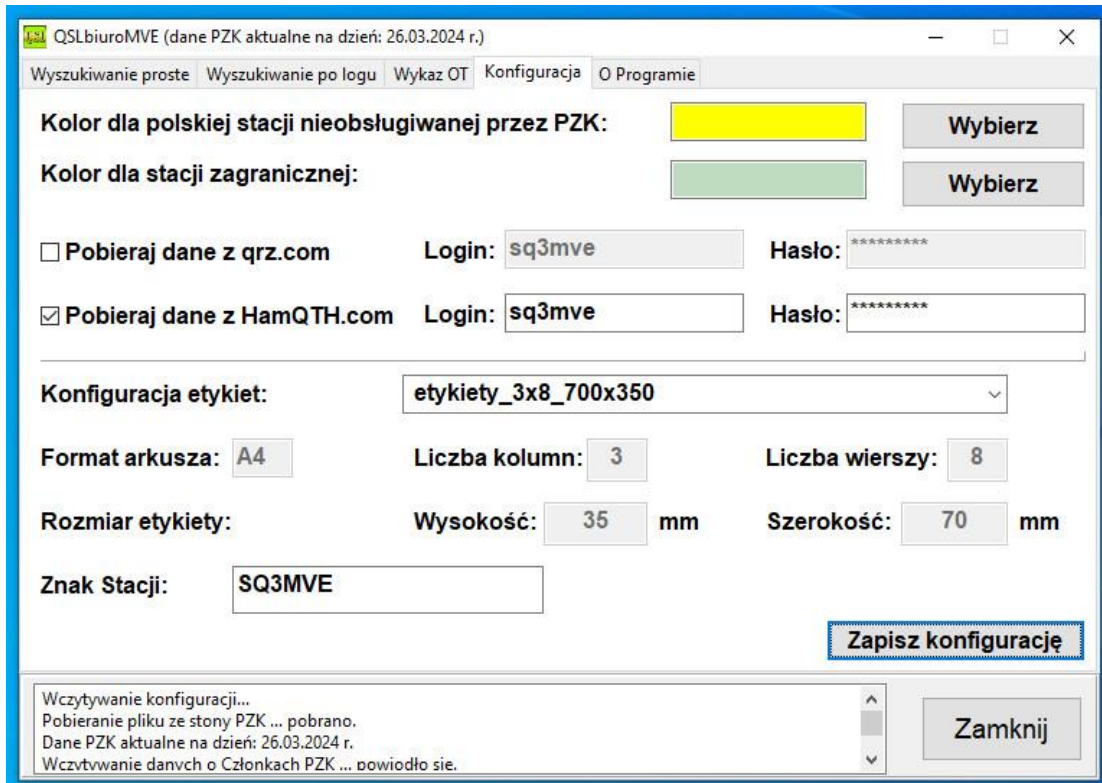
QSLbiuroMVE (dane PZK aktualne na dzień: 26.03.2024 r.)

Wyszukiwanie proste | Wyszukiwanie po logu | Wykaz OT | Konfiguracja | O Programie

Kolor dla polskiej stacji nieobsługiwanej przez PZK: Wybierz

Kolor dla stacji zagranicznej: Wybierz

☐ Pobieraj dane z qrz.com Login: sq3mve Hasło: *********

☑ Pobieraj dane z HamQTH.com Login: sq3mve Hasło: *********

Konfiguracja etykiet: etykiety_3x8_700x350

Format arkusza: A4 Liczba kolumn: 3 Liczba wierszy: 8

Rozmiar etykiety: Wysokość: 35 mm Szerokość: 70 mm

Znak Stacji: SQ3MVE

Zapisz konfigurację

Wczytywanie konfiguracji...
Pobieranie pliku ze stony PZK ... pobrano.
Dane PZK aktualne na dzień: 26.03.2024 r.
Wczytywanie danych o Członkach PZK ... powiodło się.

Zamknij